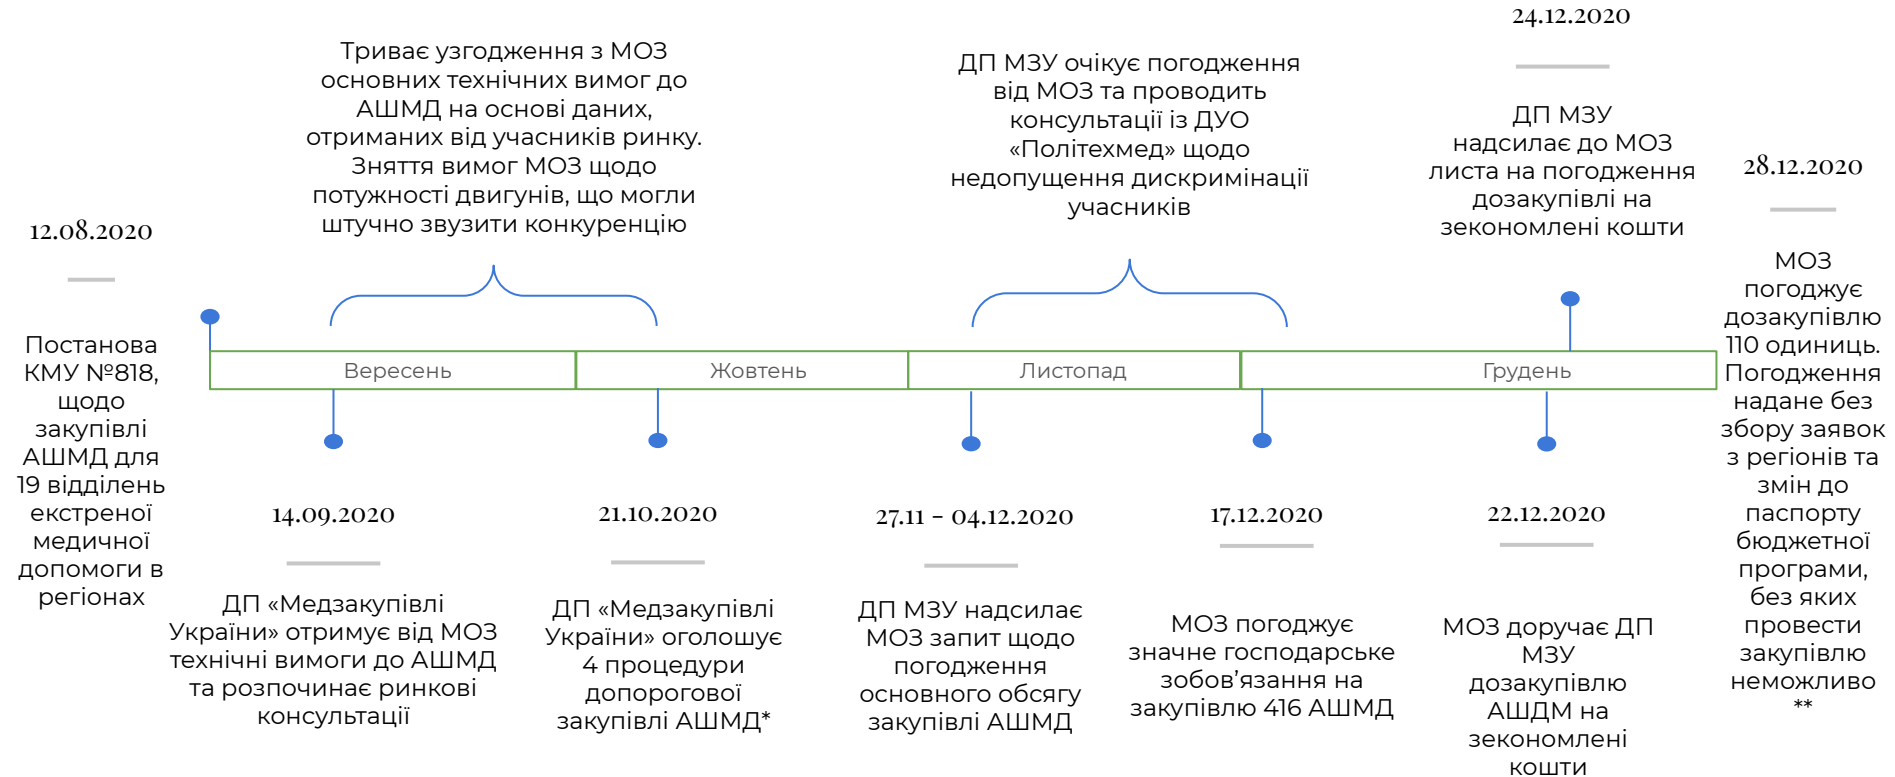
24.12.2020

ДП МЗУ надсилає до МОЗ листа на погодження дозакупівлі на зекономлені кошти

Триває узгодження з МОЗ основних технічних вимог до АШМД на основі даних, отриманих від учасників ринку. Зняття вимог МОЗ щодо потужності двигунів, що могли штучно звузити конкуренцію

ДП МЗУ очікує погодження від МОЗ та проводить консультації із ДУО «Політехмед» щодо недопущення дискримінації учасників

28.12.2020

МОЗ погоджує дозакупівлю 110 одиниць. Погодження надане без збору заявок з регіонів та змін до паспорту бюджетної програми, без яких провести закупівлю неможливо **

12.08.2020

Постанова КМУ №818, щодо закупівлі АШМД для 19 відділень екстреної медичної допомоги в регіонах

Вересень | Жовтень | Листопад | Грудень

14.09.2020

ДП «Медзакупівлі України» отримує від МОЗ технічні вимоги до АШМД та розпочинає ринкові консультації

21.10.2020

ДП «Медзакупівлі України» оголошує 4 процедури допорогової закупівлі АШМД*

27.11 - 04.12.2020

ДП МЗУ надсилає МОЗ запит щодо погодження основного обсягу закупівлі АШМД

17.12.2020

МОЗ погоджує значне господарське зобов’язання на закупівлю 416 АШМД

22.12.2020

МОЗ доручає ДП МЗУ дозакупівлю АШДМ на зекономлені кошти